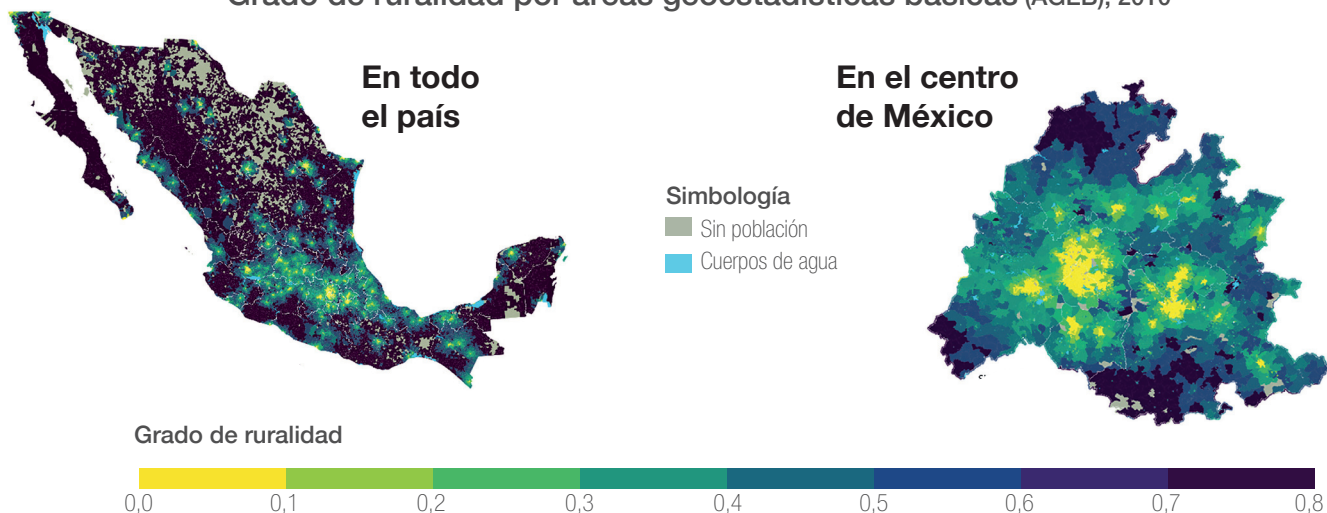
Grado de ruralidad por áreas geoestadísticas básicas (AGEB), 2010

En todo el país

En el centro de México

Simbología
Sin población
Cuerpos de agua

Grado de ruralidad

0,0 0,1 0,2 0,3 0,4 0,5 0,6 0,7 0,8